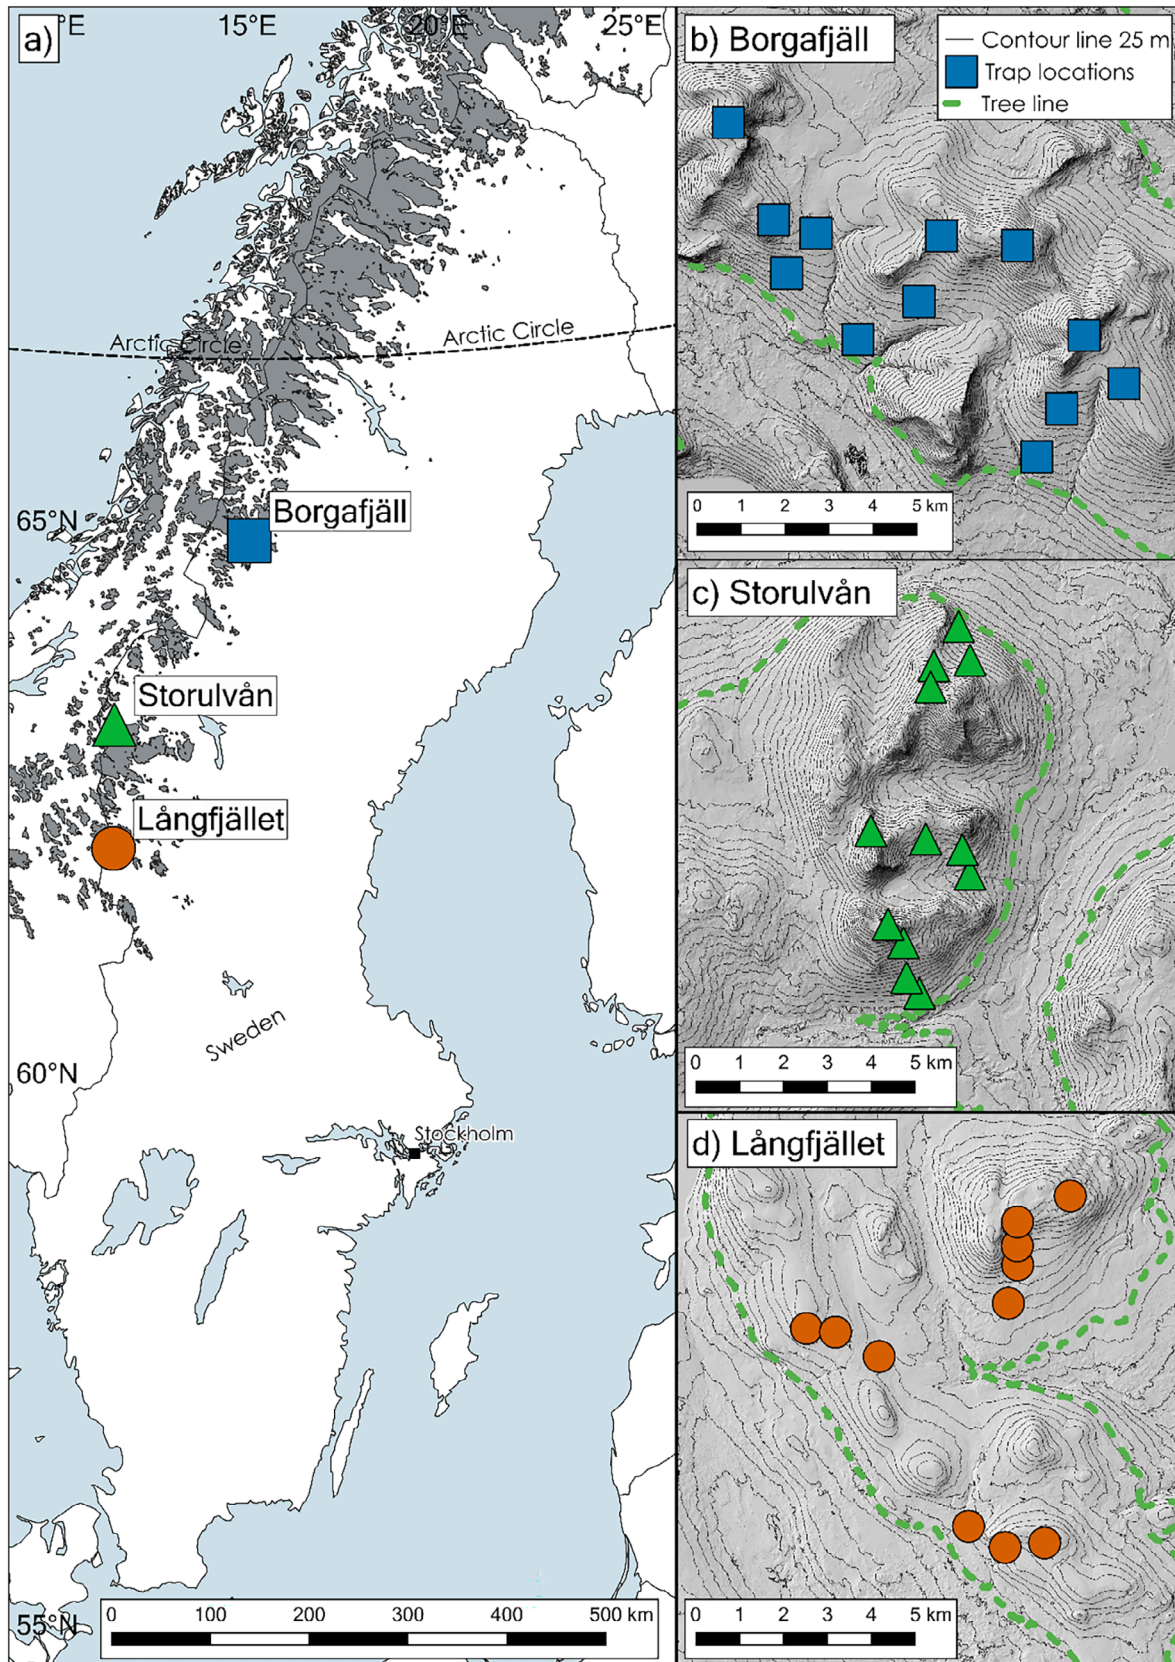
a) °E 15°E 20°E 25°E

Arctic Circle

Arctic Circle

65°N

Borgafjäll

Storulvån

Långfjället

Sweden

60°N

Stockholm

55°N

0 100 200 300 400 500 km

b) Borgafjäll

Contour line 25 m

Trap locations

Tree line

0 1 2 3 4 5 km

c) Storulvån

0 1 2 3 4 5 km

d) Långfjället

0 1 2 3 4 5 km